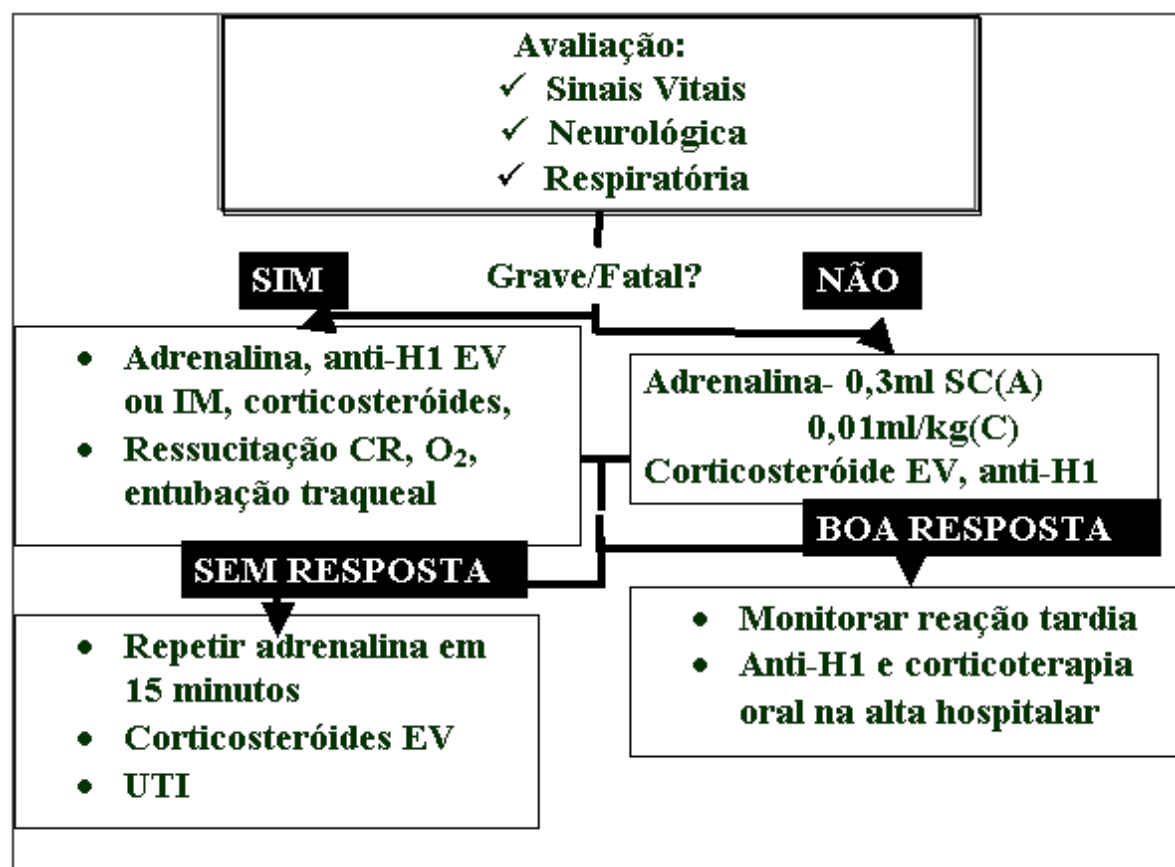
Avaliação:
✓ Sinais Vitais
✓ Neurológica
✓ Respiratória

SIM

Grave/Fatal?

NÃO

• Adrenalina, anti-H1 EV ou IM, corticosteróides,
• Ressucitação CR, $O_2$, entubação traqueal

Adrenalina- 0,3ml SC(A)
0,01ml/kg(C)
Corticosteróide EV, anti-H1

SEM RESPOSTA

BOA RESPOSTA

• Repetir adrenalina em 15 minutos
• Corticosteróides EV
• UTI

• Monitorar reação tardia
• Anti-H1 e corticoterapia oral na alta hospitalar